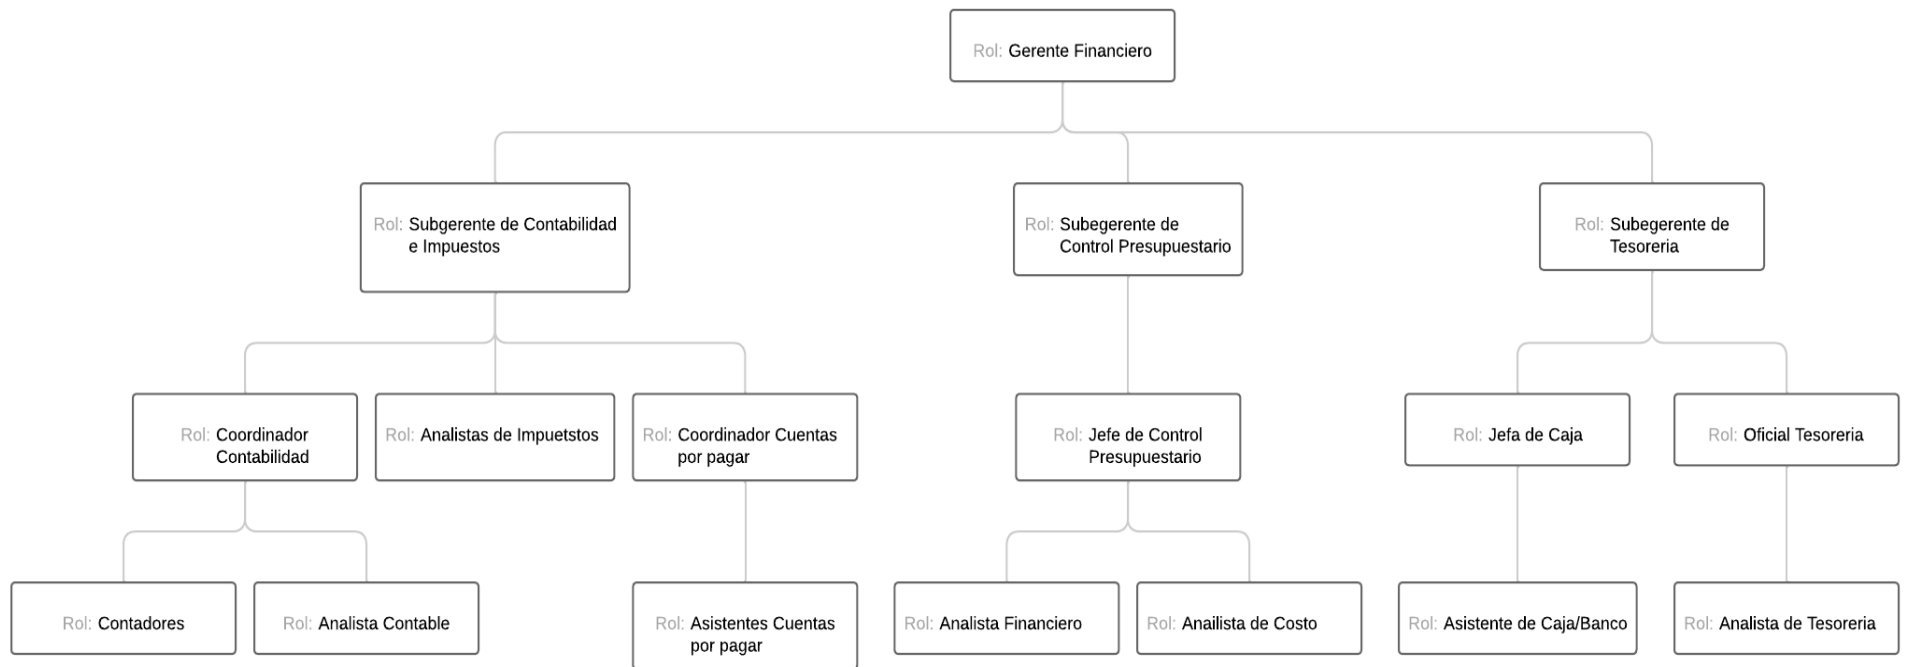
Rol: Gerente Financiero

Rol: Subgerente de Contabilidad e Impuestos

Rol: Subegerente de Control Presupuestario

Rol: Subegerente de Tesoreria

Rol: Coordinador Contabilidad

Rol: Analistas de Impuetstos

Rol: Coordinador Cuentas por pagar

Rol: Jefe de Control Presupuestario

Rol: Jefa de Caja

Rol: Oficial Tesoreria

Rol: Contadores

Rol: Analista Contable

Rol: Asistentes Cuentas por pagar

Rol: Analista Financiero

Rol: Anailista de Costo

Rol: Asistente de Caja/Banco

Rol: Analista de Tesoreria